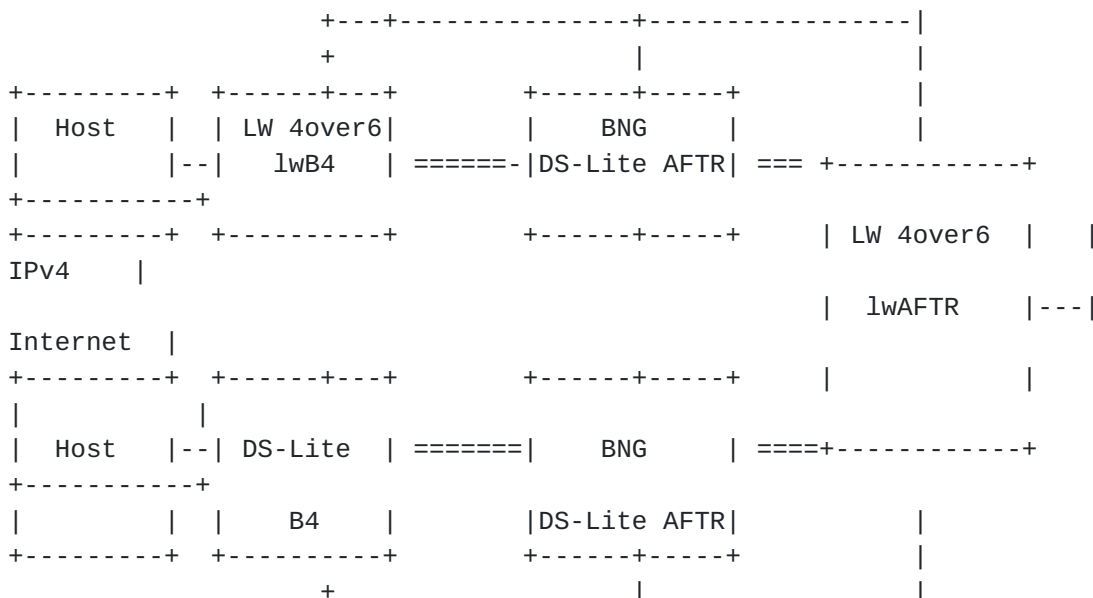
+---+---------------+----------------|
              +                   |                |
+---------+  +------+---+        +------+-----+    |
|  Host   |  | LW 4over6|        |   BNG      |    |
|         |--|  lwB4   | ======-|DS-Lite AFTR| === +-----------+
+-----------+
+---------+  +----------+        +------+-----+    | LW 4over6  |   |
IPv4    |
                                                    |  lwAFTR    |---|
Internet  |
+---------+  +------+---+        +------+-----+    |            |
|         |
|  Host   |--| DS-Lite  | =======|    BNG     | ====+-----------+
+-----------+
|         |  |    B4    |        |DS-Lite AFTR|        |
+---------+  +----------+        +------+-----+        |
              +                   |                    |